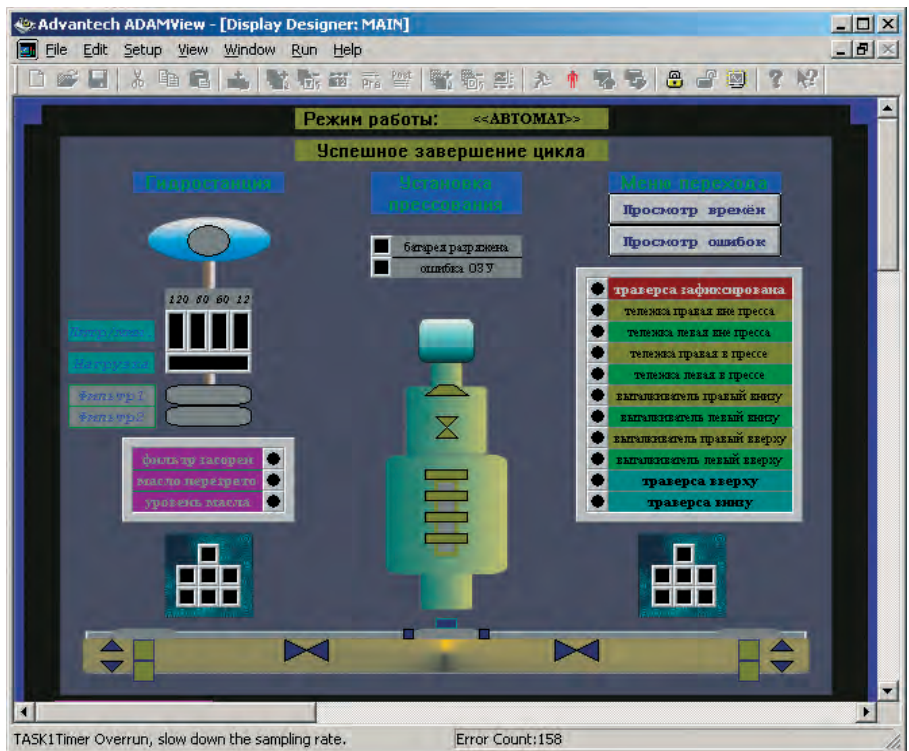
Advantech ADAMView - [Display Designer: MAIN]
File Edit Setup View Window Run Help

Режим работы: <<АВТОМАТ>>
Успешное завершение цикла

Гидростанция
Установка прессования
Меню перехода
Просмотр времён
Просмотр ошибок

батарея разряжена
ошибка ОЗУ

120 80 60 12

Нагрузка
Нагрузка
Фильтр1
Фильтр2

фильтр засорен
масло перегрето
уровень масла

траверса зафиксирована
тележка правая вне пресса
тележка левая вне пресса
тележка правая в прессе
тележка левая в прессе
выталкиватель правый внизу
выталкиватель левый внизу
выталкиватель правый вверху
выталкиватель левый вверху
траверса вверху
траверса внизу

TASK1Timer Overrun, slow down the sampling rate.
Error Count:158